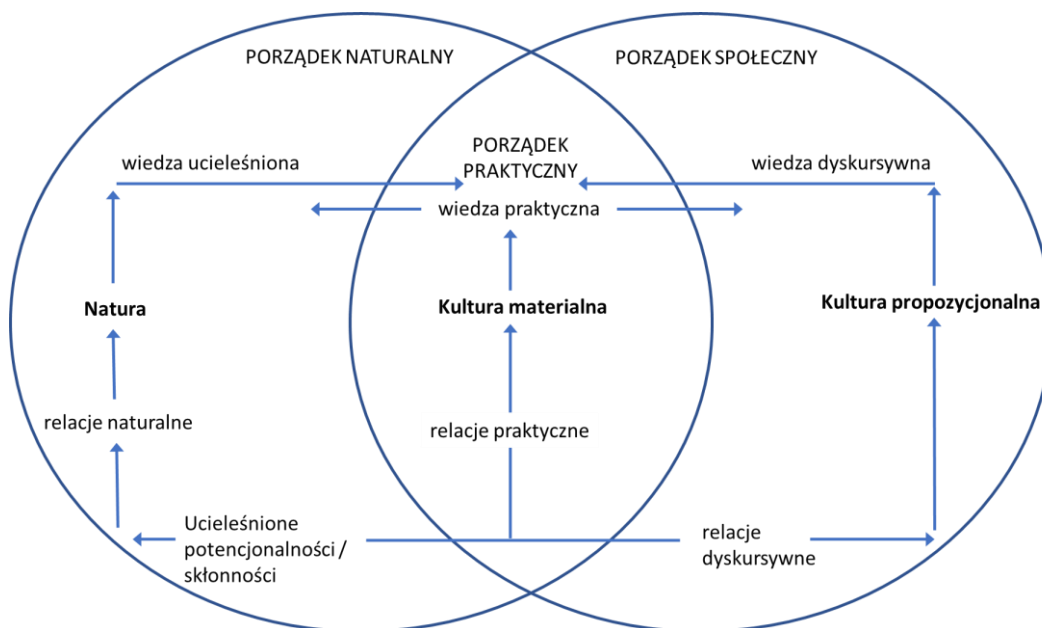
PORZĄDEK NATURALNY

PORZĄDEK SPOŁECZNY

PORZĄDEK PRAKTYCZNY

wiedza ucieleśniona

wiedza dyskursywna

wiedza praktyczna

Natura

Kultura materialna

Kultura propozycjonalna

relacje naturalne

relacje praktyczne

Ucieleśnione potencjonalności / skłonności

relacje dyskursywne